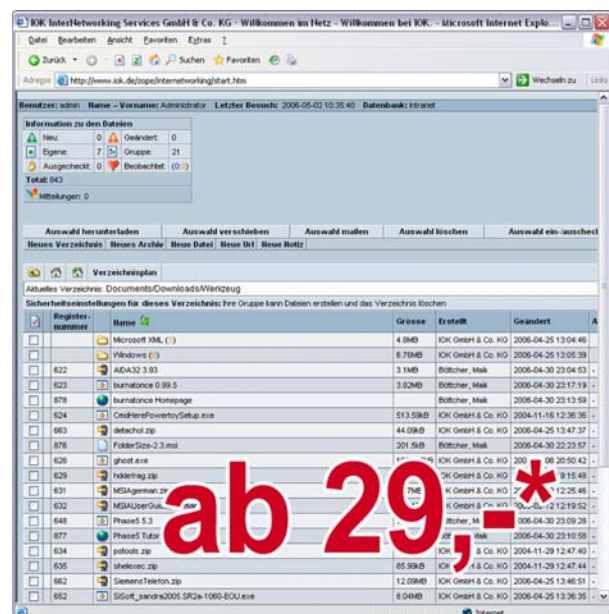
IOK InterNetworking Services GmbH & Co. KG - Willkommen im Netz - Willkommen bei IOK. - Microsoft Internet Explo...

Datei Bearbeiten Ansicht Favoriten Extras ?

Zurück Suchen Favoriten

Adresse http://www.iok.de/zope/internetworking/start.htm Wechseln zu Links

Benutzer: admin Name – Vorname: Administrator Letzter Besuch: 2006-05-02 10:35:40 Datenbank: Intranet

Information zu den Dateien

| | | | |
|---|---|---|---|
| Neu: | 0 | Geändert: | 0 |
| Eigene: | 7 | Gruppe: | 21 |
| Ausgecheckt: | 0 | Beobachtet: | (0) |

Total: 843

Mitteilungen: 0

Auswahl herunterladen | Auswahl verschieben | Auswahl mailen | Auswahl löschen | Auswahl ein-/ausschecl

Neues Verzeichnis | Neues Archiv | Neue Datei | Neue Url | Neue Notiz

Verzeichnisplan

Aktuelles Verzeichnis: Documents/Downloads/Werkzeug

Sicherheitseinstellungen für dieses Verzeichnis: Ihre Gruppe kann Dateien erstellen und das Verzeichnis löschen

| | Register-nummer | Name | Grösse | Erstellt | Geändert | A |
|---|---|---|---|---|---|---|
| | | Microsoft XML (0) | 4.8MB | IOK GmbH & Co. KG | 2006-04-25 13:04:46 | |
| | | Windows (0) | 6.76MB | IOK GmbH & Co. KG | 2006-04-25 13:05:39 | |
| | 622 | AIDA32 3.93 | 3.1MB | Böttcher, Maik | 2006-04-30 23:04:53 | |
| | 623 | burnatonce 0.99.5 | 3.82MB | Böttcher, Maik | 2006-04-30 23:17:19 | |
| | 878 | burnatonce Homepage | | Böttcher, Maik | 2006-04-30 23:13:59 | |
| | 624 | CmdHerePowertoySetup.exe | 513.59kB | IOK GmbH & Co. KG | 2004-11-16 12:36:36 | |
| | 663 | detachol.zip | 44.09kB | IOK GmbH & Co. KG | 2006-04-25 13:47:37 | |
| | 876 | FolderSize-2.3.msi | 201.5kB | Böttcher, Maik | 2006-04-30 22:23:57 | |
| | 628 | ghost.exe | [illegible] | IOK GmbH & Co. KG | 200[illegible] 20:50:42 | |
| | 629 | hddefrag.zip | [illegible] | IOK GmbH & Co. KG | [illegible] 9:15:48 | |
| | 631 | MSIAgerman.zi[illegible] | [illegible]7MB | IOK GmbH & Co. KG | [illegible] 12:25:46 | |
| | 632 | MSIAUserGui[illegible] | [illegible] | IOK GmbH & Co. KG | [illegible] 12:19:52 | |
| | 648 | Phase5 5.3 | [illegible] | Böttcher, Mai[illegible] | 2006-04-30 23:09:28 | |
| | 877 | Phase5 Tutor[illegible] | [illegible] | IOK GmbH & Co. KG | 2006-04-30 23:10:58 | |
| | 634 | pstools.zip | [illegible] | IOK GmbH & Co. KG | 2004-11-29 12:47:40 | |
| | 635 | shellexec.zip | 85.96kB | IOK GmbH & Co. KG | 2004-11-29 12:47:44 | |
| | 662 | SiemensTeleton.zip | 12.09MB | IOK GmbH & Co. KG | 2006-04-25 13:46:51 | |
| | 652 | SiSoft_sandra2005.SR2a-1060-EOU.exe | 8.04MB | IOK GmbH & Co. KG | 2006-04-25 13:36:35 | |

ab 29,-*

Internet